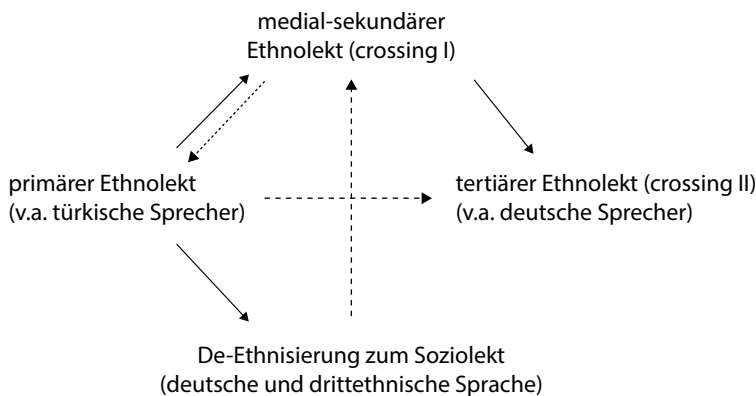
medial-sekundärer
Ethnolekt (crossing I)

primärer Ethnolekt
(v.a. türkische Sprecher)

tertiärer Ethnolekt (crossing II)
(v.a. deutsche Sprecher)

De-Ethnisierung zum Soziolekt
(deutsche und drittethnische Sprache)